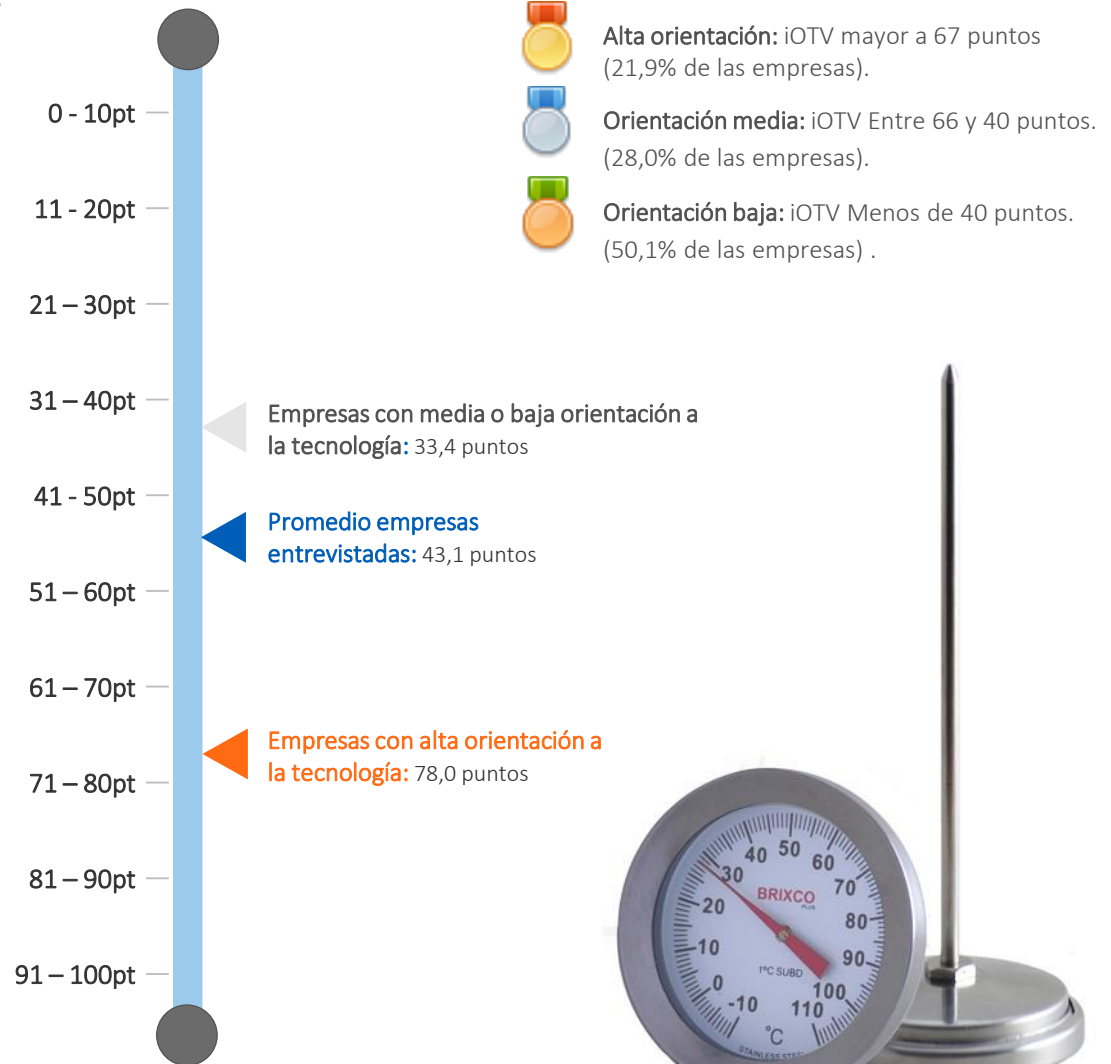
Alta orientación: iOTV mayor a 67 puntos (21,9% de las empresas).

Orientación media: iOTV Entre 66 y 40 puntos. (28,0% de las empresas).

Orientación baja: iOTV Menos de 40 puntos. (50,1% de las empresas) .

0 - 10pt

11 - 20pt

21 – 30pt

31 – 40pt

Empresas con media o baja orientación a la tecnología: 33,4 puntos

41 - 50pt

Promedio empresas entrevistadas: 43,1 puntos

51 – 60pt

61 – 70pt

Empresas con alta orientación a la tecnología: 78,0 puntos

71 – 80pt

81 – 90pt

91 – 100pt

40 50 60 30 70 20 80 10 90 0 100 -10 110

BRIXCO

1°C SUBD

°C

STAINLESS STE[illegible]